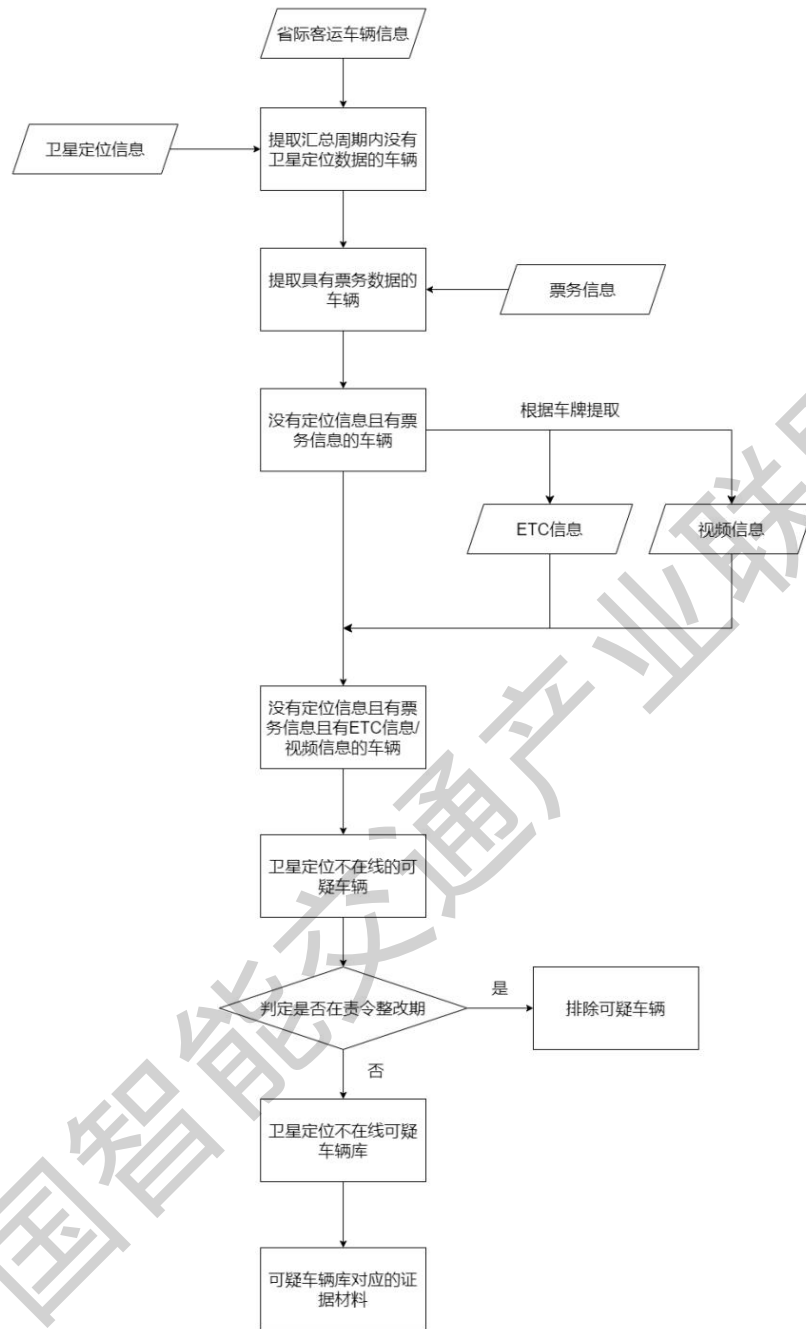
省际客运车辆信息

卫星定位信息

提取汇总周期内没有卫星定位数据的车辆

提取具有票务数据的车辆

票务信息

没有定位信息且有票务信息的车辆

根据车牌提取

ETC信息

视频信息

没有定位信息且有票务信息且有ETC信息/视频信息的车辆

卫星定位不在线的可疑车辆

判定是否在责令整改期

是

排除可疑车辆

否

卫星定位不在线可疑车辆库

可疑车辆库对应的证据材料

国智能交通产业联